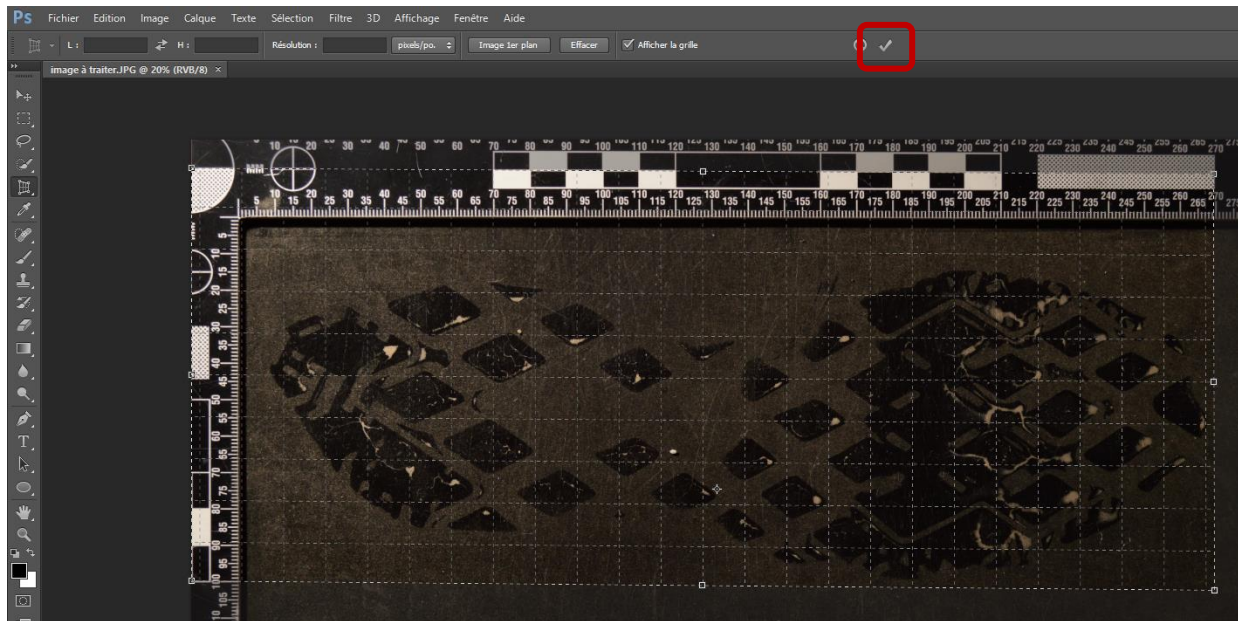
Ps Fichier Edition Image Calque Texte Sélection Filtre 3D Affichage Fenêtre Aide

L : H : Résolution : pixels/po. Image 1er plan Effacer Afficher la grille

image à traiter.JPG @ 20% (RVB/8) ×

10 20 30 40 50 60 70 80 90 100 110 120 130 140 150 160 170 180 190 200 210 220 230 240 250 260 270

5 10 15 20 25 30 35 40 45 50 55 60 65 70 75 80 85 90 95 105 110 115 120 125 130 135 140 145 150 155 160 165 170 175 180 185 190 195 200 205 210 215 220 225 230 235 240 245 250 255 260 265 270

10 15 20 25 30 35 40 45 50 55 60 65 70 75 80 85 90 95 100